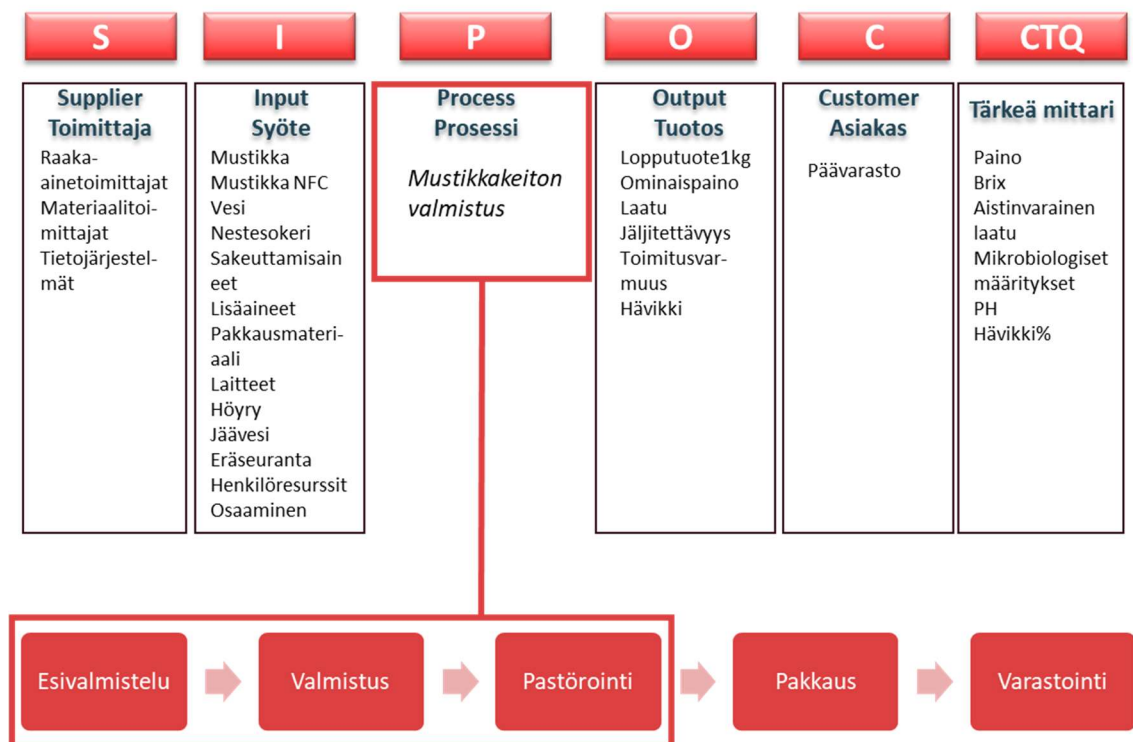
S

I

P

O

C

CTQ

Supplier
Toimittaja
Raaka-ainetoimittajat
Materiaalitoimittajat
Tietojärjestelmät

Input
Syöte
Mustikka
Mustikka NFC
Vesi
Nestesokeri
Sakeuttamisaineet
Lisäaineet
Pakkausmateriaali
Laitteet
Höyry
Jäävesi
Eräseuranta
Henkilöresurssit
Osaaminen

Process
Prosessi
*Mustikkakeiton valmistus*

Output
Tuotos
Lopputuote1kg
Ominaispaino
Laatu
Jäljitettävyys
Toimitusvarmuus
Hävikki

Customer
Asiakas
Päävarasto

Tärkeä mittari
Paino
Brix
Aistinvarainen laatu
Mikrobiologiset määritykset
PH
Hävikki%

Esivalmistelu

Valmistus

Pastörointi

Pakkaus

Varastointi